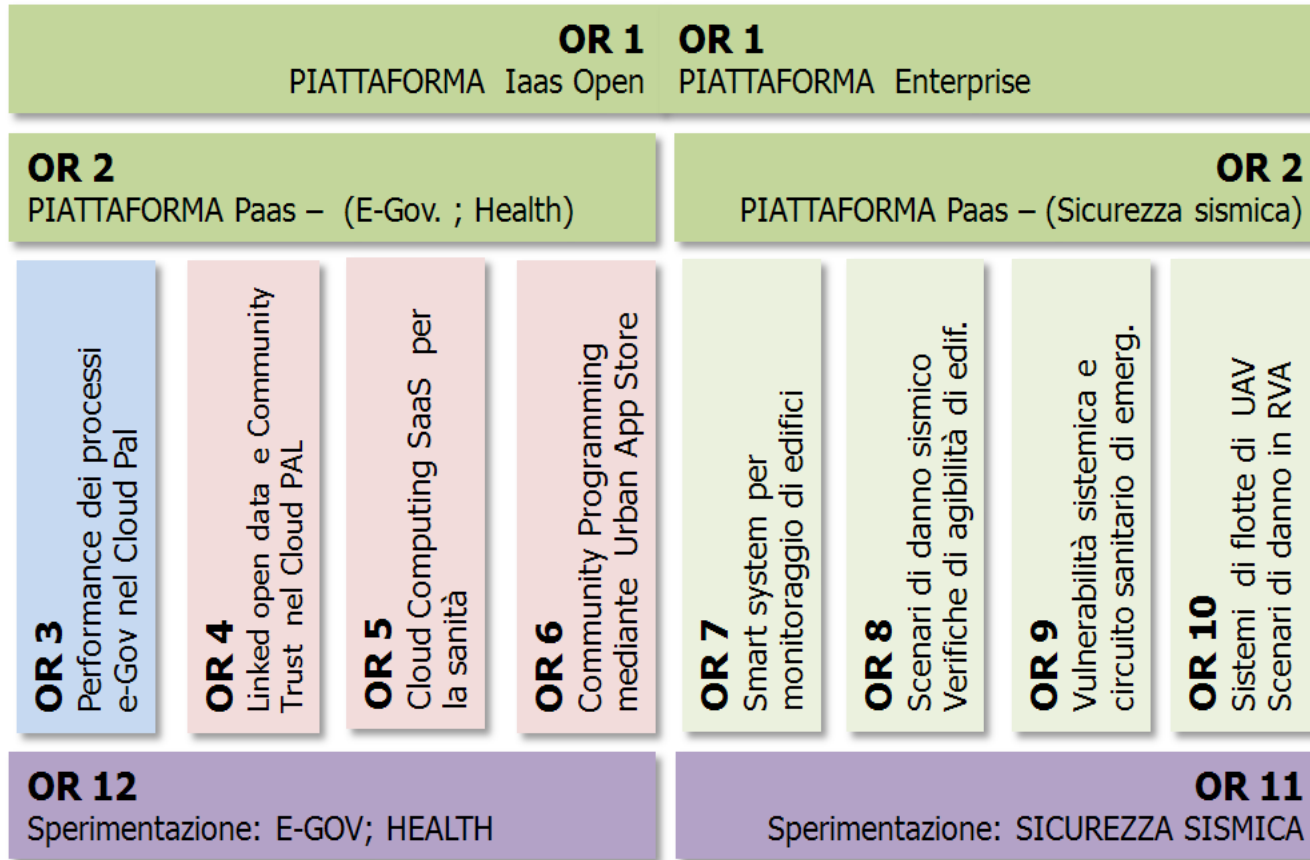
OR 1
PIATTAFORMA Iaas Open

OR 1
PIATTAFORMA Enterprise

OR 2
PIATTAFORMA Paas – (E-Gov. ; Health)

OR 2
PIATTAFORMA Paas – (Sicurezza sismica)

OR 3
Performance dei processi e-Gov nel Cloud Pal

OR 4
Linked open data e Community Trust nel Cloud PAL

OR 5
Cloud Computing SaaS per la sanità

OR 6
Community Programming mediante Urban App Store

OR 7
Smart system per monitoraggio di edifici

OR 8
Scenari di danno sismico Verifiche di agibilità di edif.

OR 9
Vulnerabilità sistemica e circuito sanitario di emerg.

OR 10
Sistemi di flotte di UAV Scenari di danno in RVA

OR 12
Sperimentazione: E-GOV; HEALTH

OR 11
Sperimentazione: SICUREZZA SISMICA